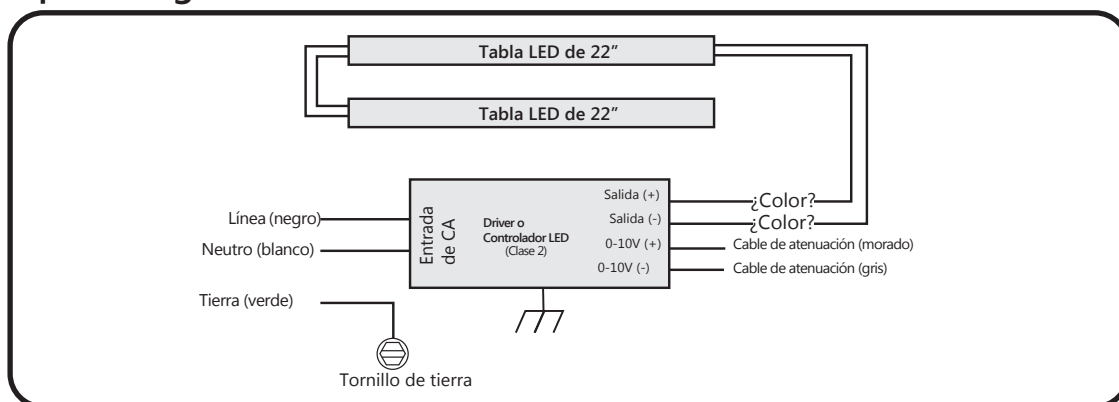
Tabla LED de 22"

Tabla LED de 22"

Línea (negro)

Neutro (blanco)

Entrada de CA

Driver o Controlador LED (Clase 2)

Salida (+)

Salida (-)

0-10V (+)

0-10V (-)

¿Color?

¿Color?

Cable de atenuación (morado)

Cable de atenuación (gris)

Tierra (verde)

Tornillo de tierra